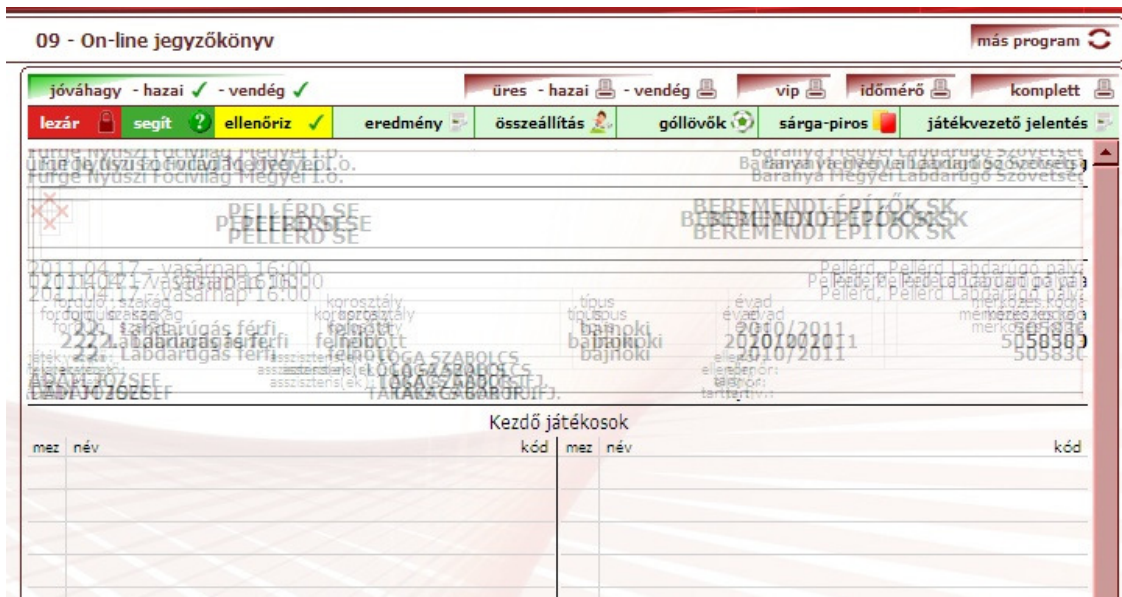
09 - On-line jegyzőkönyv

más program

jóváhagy - hazai ✓ - vendég ✓

üres - hazai - vendég

vip

időmérő

komplett

lezár

segít

ellenőriz ✓

eredmény

összeállítás

góllövők

sárga-piros

játékvezető jelentés

Fürge Nyuszi Focivilág Megyei I.o.

Baranya Megyei Labdarúgó Szövetség

PELLÉRD SE

BEREMENDI ÉPÍTŐK SK

2011.04.17 - vasárnap 16:00

Pellérd, Pellérd Labdarúgó pálya

forduló

szakág

korosztály

típus

évad

mérkőzés kód

22.

Labdarúgás férfi

felnőtt

bajnoki

2010/2011

505830

játékvezető:

asszisztens(ek):

ellenőr:

tartalék:

ÁDÁM JÓZSEF

LŐCZ SZABOLCS

TAKÁCS GÁBOR

Kezdő játékosok

mez

név

kód

mez

név

kód